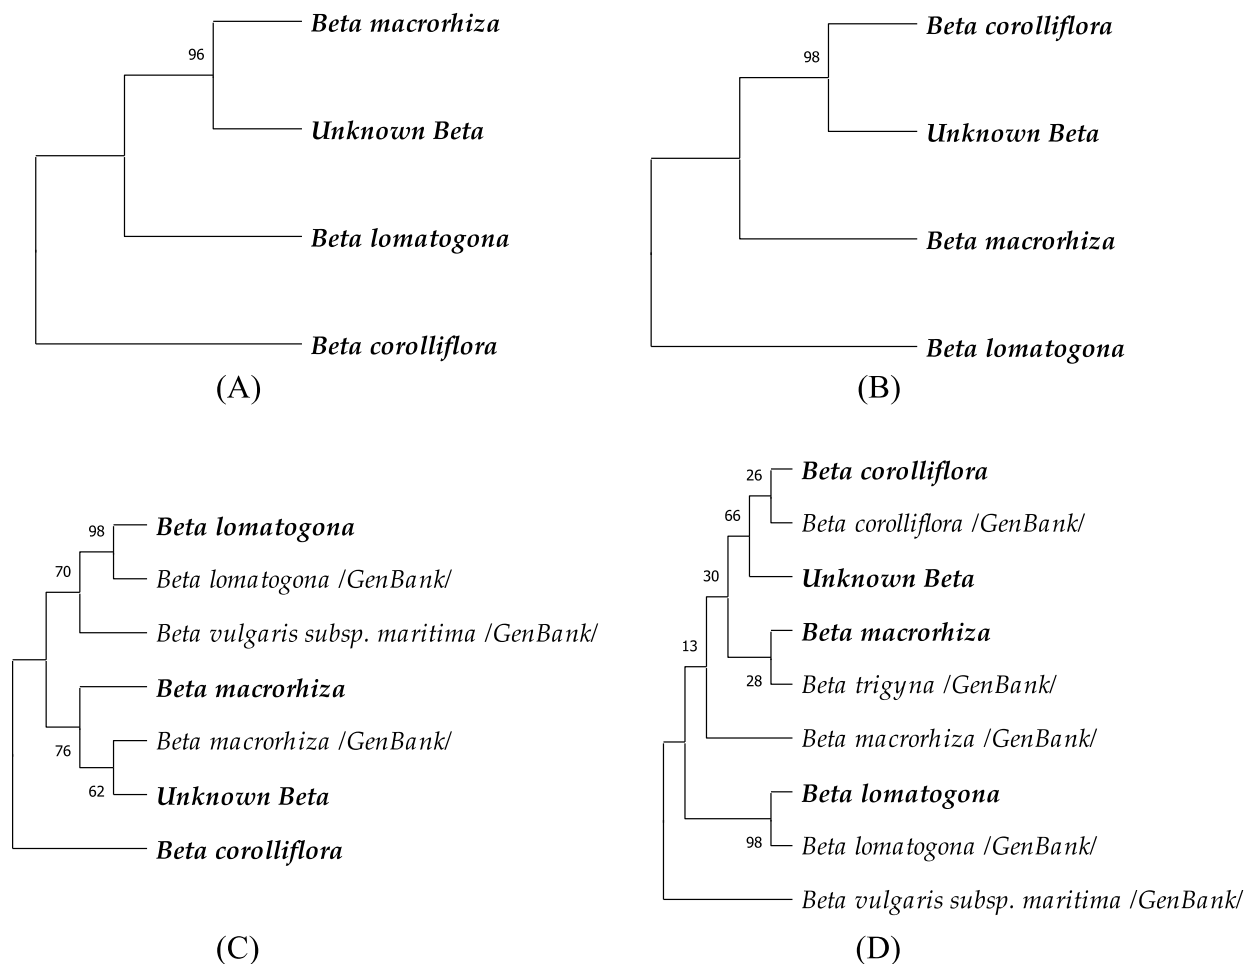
96
Beta macrorhiza
Unknown Beta
Beta lomatogona
Beta corolliflora
(A)

98
Beta corolliflora
Unknown Beta
Beta macrorhiza
Beta lomatogona
(B)

98
Beta lomatogona
70
Beta lomatogona /GenBank/
Beta vulgaris subsp. maritima /GenBank/
Beta macrorhiza
76
Beta macrorhiza /GenBank/
62
Unknown Beta
Beta corolliflora
(C)

26
Beta corolliflora
66
Beta corolliflora /GenBank/
30
Unknown Beta
Beta macrorhiza
13
28
Beta trigyna /GenBank/
Beta macrorhiza /GenBank/
Beta lomatogona
98
Beta lomatogona /GenBank/
Beta vulgaris subsp. maritima /GenBank/
(D)